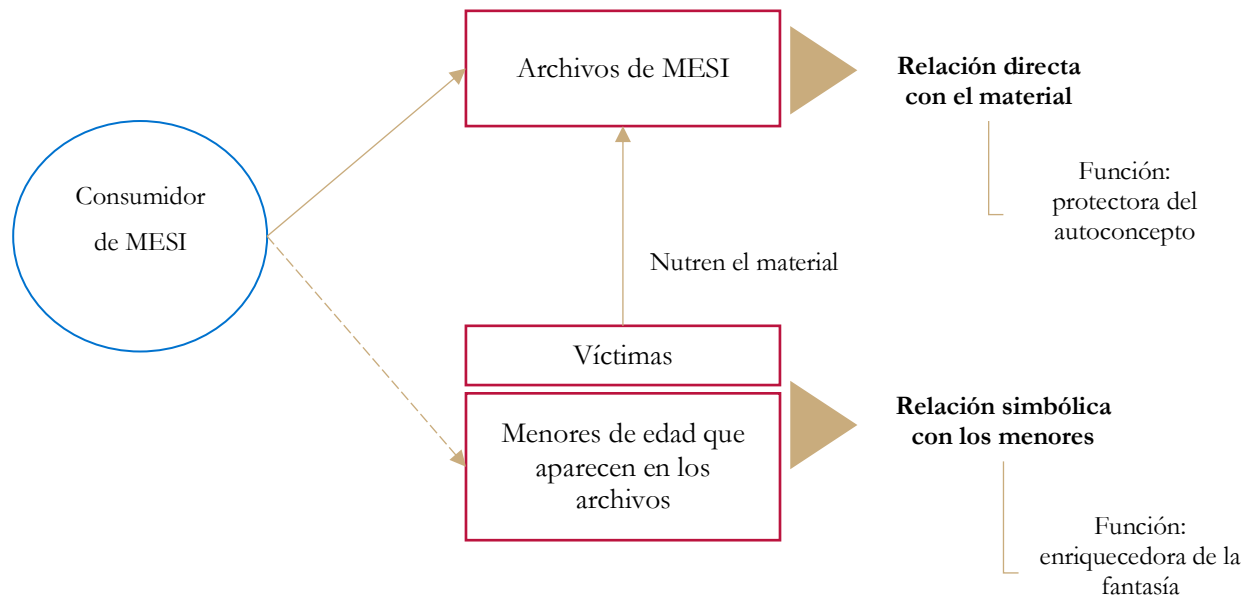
Consumidor de MESI

Archivos de MESI

Relación directa con el material

Función: protectora del autoconcepto

Nutren el material

Víctimas

Menores de edad que aparecen en los archivos

Relación simbólica con los menores

Función: enriquecedora de la fantasía